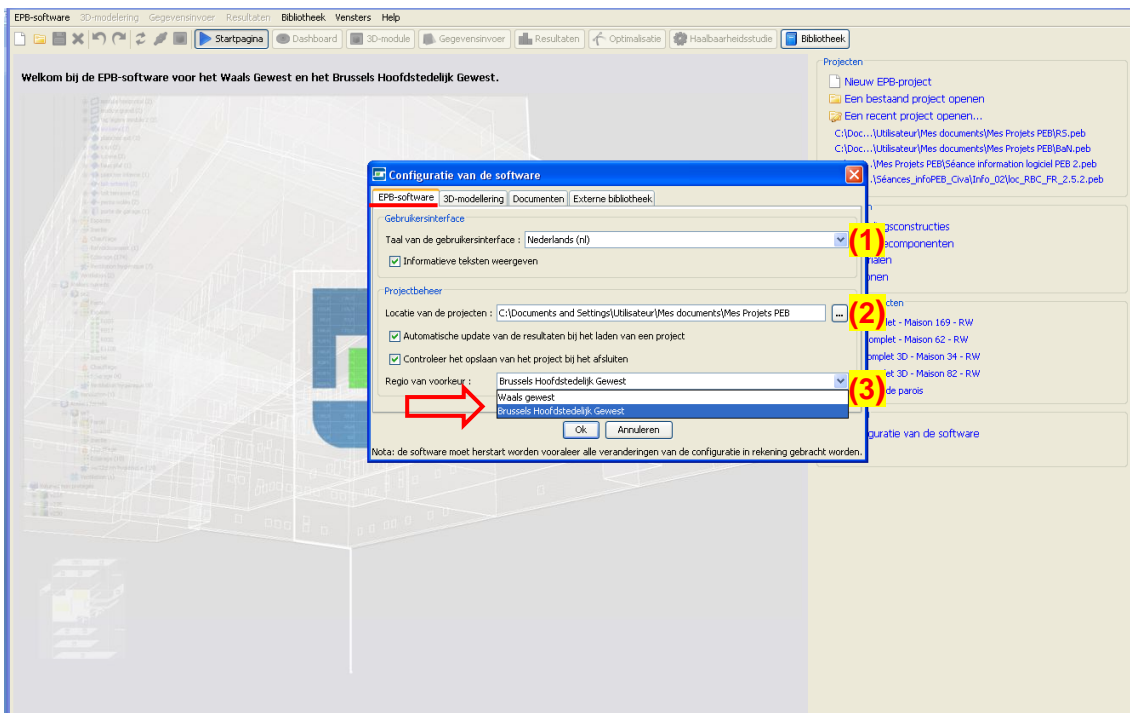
EPB-software 3D-modelering Gegevensinvoer Resultaten Bibliotheek Vensters Help

Startpagina Dashboard 3D-module Gegevensinvoer Resultaten Optimalisatie Haalbaarheidsstudie Bibliotheek

Welkom bij de EPB-software voor het Waals Gewest en het Brussels Hoofdstedelijk Gewest.

Projecten
Nieuw EPB-project
Een bestaand project openen
Een recent project openen...
C:\Doc...\Utilisateur\Mes documents\Mes Projets PEB\RS.peb
C:\Doc...\Utilisateur\Mes documents\Mes Projets PEB\BaN.peb
...\Mes Projets PEB\Séance information logiciel PEB 2.peb
...\Séances_infoPEB_Civa\Info_02\loc_RBC_FR_2.5.2.peb

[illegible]gsconstructies
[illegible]ecomponenten
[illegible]ialen
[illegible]nen

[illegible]cten
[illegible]let - Maison 169 - RW
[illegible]omplet - Maison 62 - RW
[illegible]omplet 3D - Maison 34 - RW
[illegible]let 3D - Maison 82 - RW
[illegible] de parois

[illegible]guratie van de software

Configuratie van de software
EPB-software | 3D-modellering | Documenten | Externe bibliotheek
Gebruikersinterface
Taal van de gebruikersinterface : Nederlands (nl)
(1)
Informatieve teksten weergeven
Projectbeheer
Locatie van de projecten : C:\Documents and Settings\Utilisateur\Mes documents\Mes Projets PEB ...
(2)
Automatische update van de resultaten bij het laden van een project
Controleer het opslaan van het project bij het afsluiten
Regio van voorkeur : Brussels Hoofdstedelijk Gewest
(3)
Waals gewest
Brussels Hoofdstedelijk Gewest
Ok Annuleren
Nota: de software moet herstart worden vooraleer alle veranderingen van de configuratie in rekening gebracht worden.